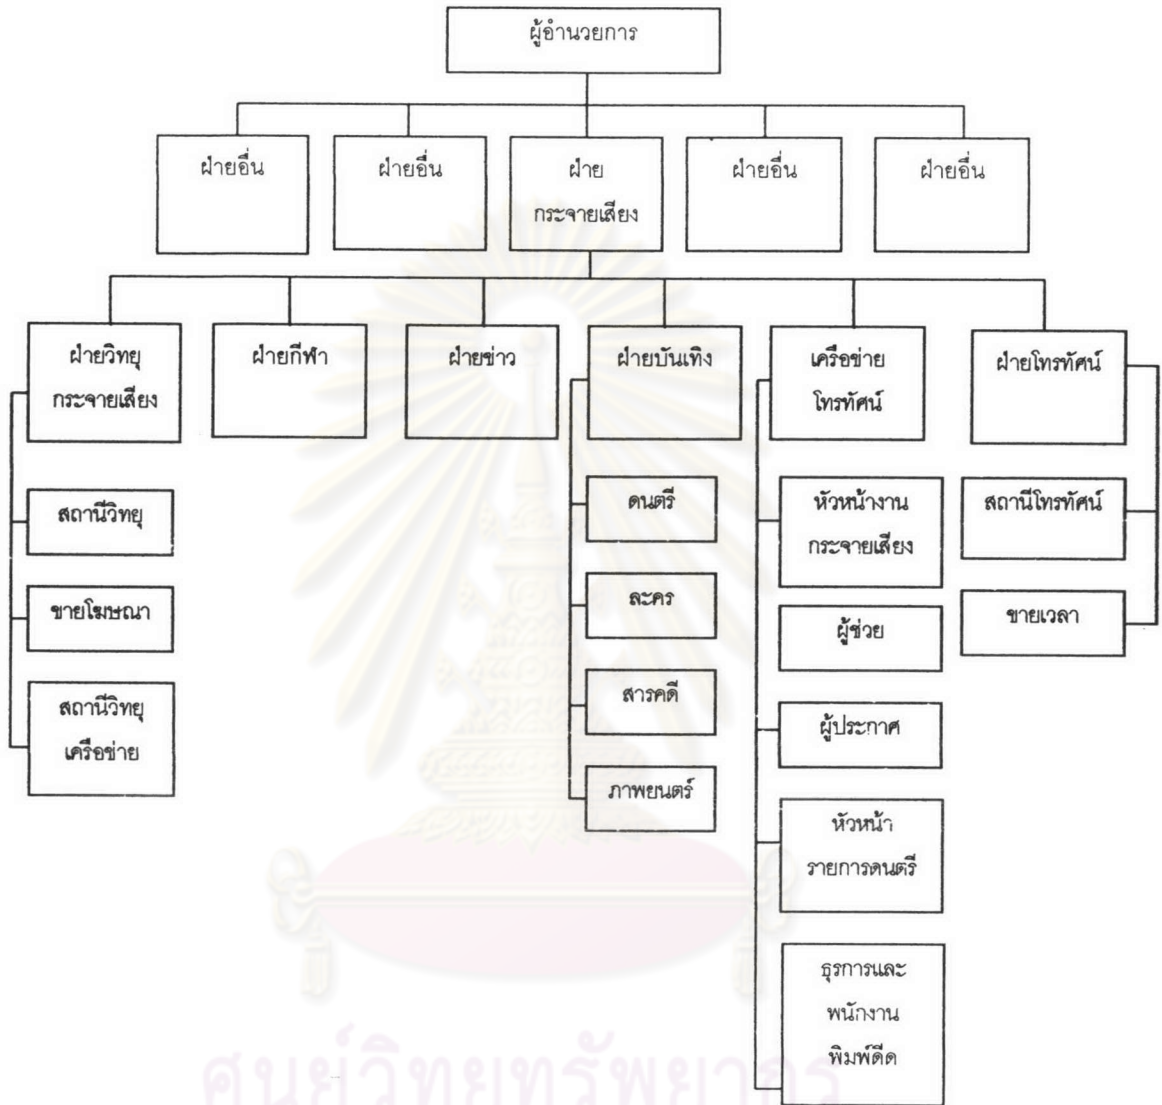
ผู้อำนวยการ

ฝ่ายอื่น

ฝ่ายอื่น

ฝ่าย กระจายเสียง

ฝ่ายอื่น

ฝ่ายอื่น

ฝ่ายวิทยุ กระจายเสียง

สถานีวิทยุ

ขายโฆษณา

สถานีวิทยุ เครือข่าย

ฝ่ายกีฬา

ฝ่ายข่าว

ฝ่ายบันเทิง

ดนตรี

ละคร

สารคดี

ภาพยนตร์

เครือข่าย โทรทัศน์

หัวหน้างาน กระจายเสียง

ผู้ช่วย

ผู้ประกาศ

หัวหน้า รายการดนตรี

ธุรการและ พนักงาน พิมพ์ดีด

ฝ่ายโทรทัศน์

สถานีโทรทัศน์

ขายเวลา

ศูนย์วิทยทรัพยากร